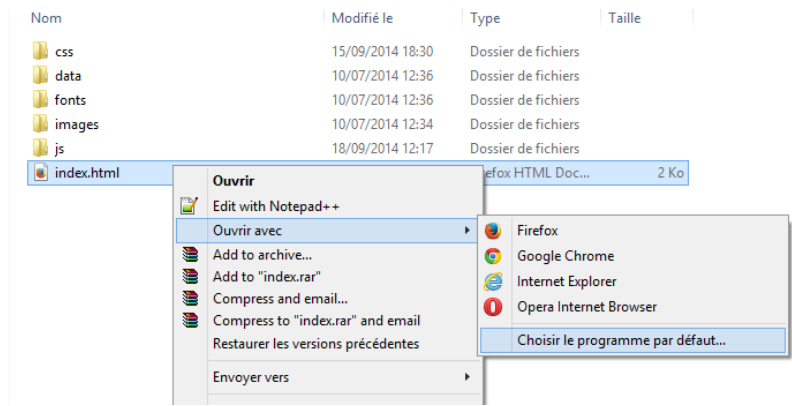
| Nom | Modifié le | Type | Taille |
|---|---|---|---|
| css | 15/09/2014 18:30 | Dossier de fichiers | |
| data | 10/07/2014 12:36 | Dossier de fichiers | |
| fonts | 10/07/2014 12:36 | Dossier de fichiers | |
| images | 10/07/2014 12:34 | Dossier de fichiers | |
| js | 18/09/2014 12:17 | Dossier de fichiers | |
| index.html | | efox HTML Doc... | 2 Ko |

Ouvrir
Edit with Notepad++
Ouvrir avec
Add to archive...
Add to "index.rar"
Compress and email...
Compress to "index.rar" and email
Restaurer les versions précédentes
Envoyer vers

Firefox
Google Chrome
Internet Explorer
Opera Internet Browser
Choisir le programme par défaut...